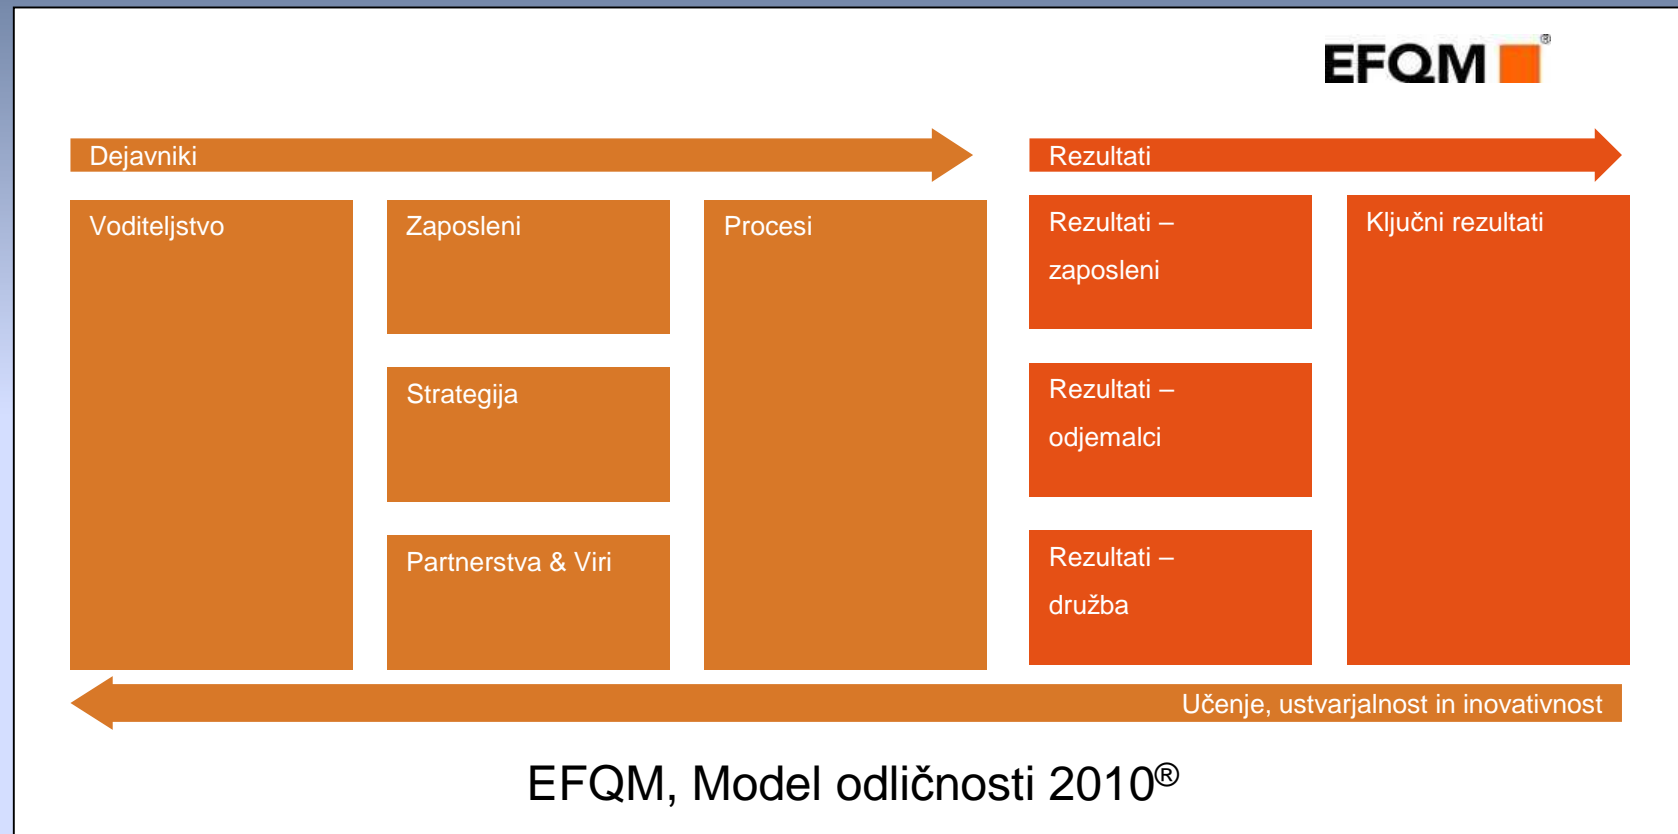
EFQM®

Dejavniki

Rezultati

Voditeljstvo

Zaposleni

Strategija

Partnerstva & Viri

Procesi

Rezultati – zaposleni

Rezultati – odjemalci

Rezultati – družba

Ključni rezultati

Učenje, ustvarjalnost in inovativnost

EFQM, Model odličnosti 2010®